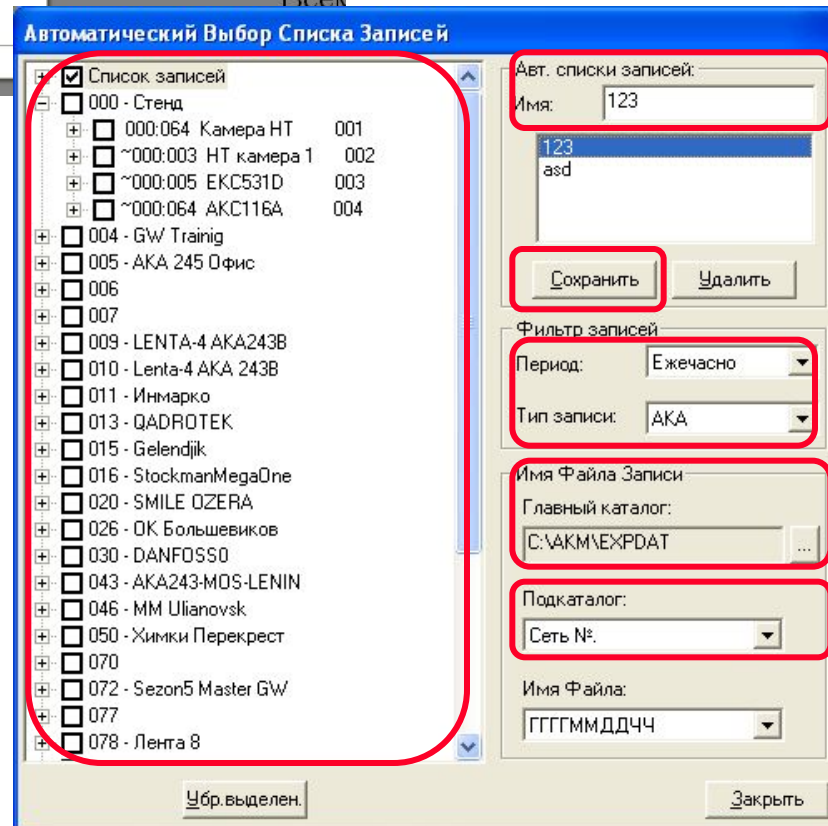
Автоматический Выбор Списка Записей

Список записей
000 - Стенд
000:064 Камера НТ 001
~000:003 НТ камера 1 002
~000:005 EKC531D 003
~000:064 AKC116A 004
004 - GW Trainig
005 - AKA 245 Офис
006
007
009 - LENTA-4 AKA243B
010 - Lenta-4 AKA 243B
011 - Инмарко
013 - QADROTEK
015 - Gelendjik
016 - StockmanMegaOne
020 - SMILE OZERA
026 - OK Большевиков
030 - DANFOSS0
043 - AKA243-MOS-LENIN
046 - MM Ulianovsk
050 - Химки Перекрест
070
072 - Sezon5 Master GW
077
078 - Лента 8

Авт. списки записей:
Имя: 123
123
asd
Сохранить
Удалить

Фильтр записей
Период: Ежечасно
Тип записи: AKA

Имя Файла Записи
Главный каталог:
C:\AKM\EXPDAT
...
Подкаталог:
Сеть №.
Имя Файла:
ГГГГММДДЧЧ

Убр.выделен.
Закрыть